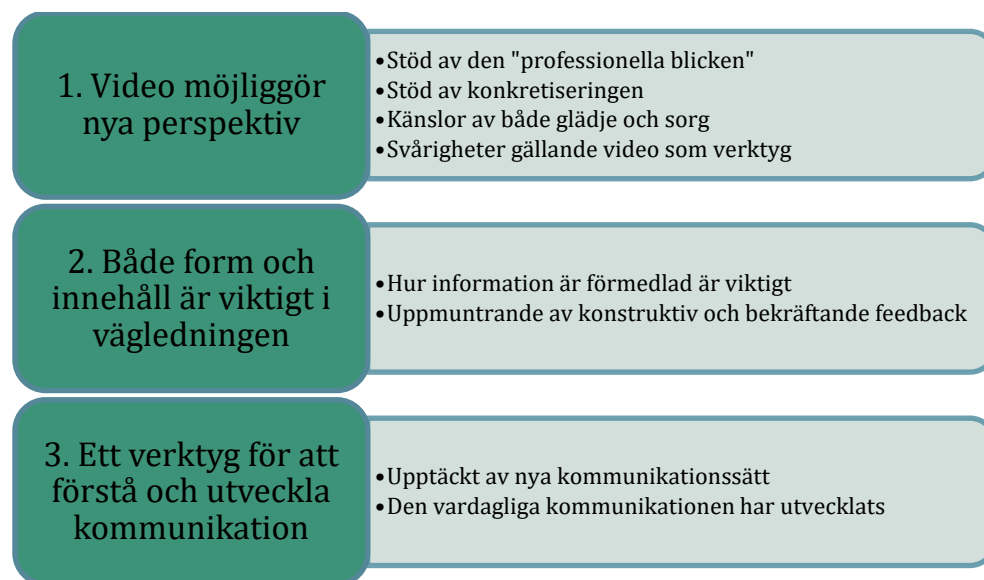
1. Video möjliggör nya perspektiv

•Stöd av den "professionella blicken"
•Stöd av konkretiseringen
•Känslor av både glädje och sorg
•Svårigheter gällande video som verktyg

2. Både form och innehåll är viktigt i vägledningen

•Hur information är förmedlad är viktigt
•Uppmuntrande av konstruktiv och bekräftande feedback

3. Ett verktyg för att förstå och utveckla kommunikation

•Upptäckt av nya kommunikationssätt
•Den vardagliga kommunikationen har utvecklats